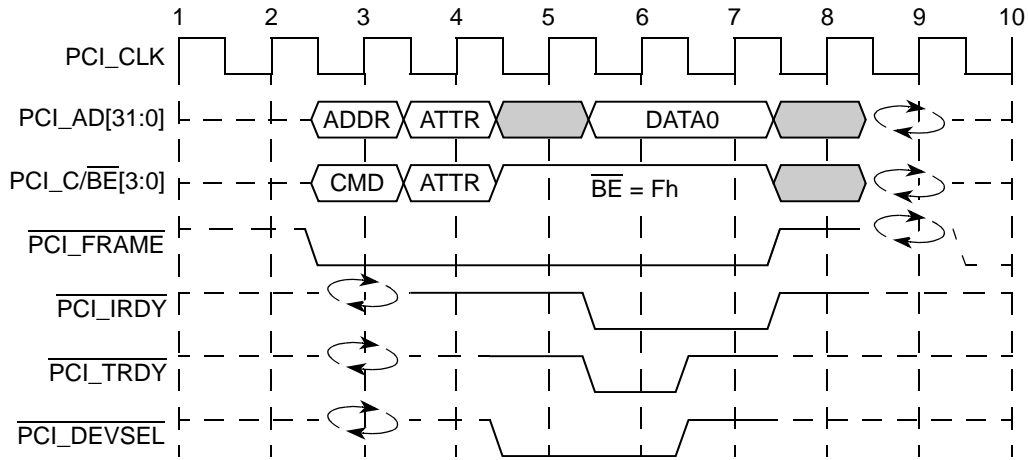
1 2 3 4 5 6 7 8 9 10

PCI_CLK

PCI_AD[31:0] ADDR ATTR DATA0

PCI_C/$\overline{BE}$[3:0] CMD ATTR $\overline{BE}$ = Fh

$\overline{PCI\_FRAME}$

$\overline{PCI\_IRDY}$

$\overline{PCI\_TRDY}$

$\overline{PCI\_DEVSEL}$